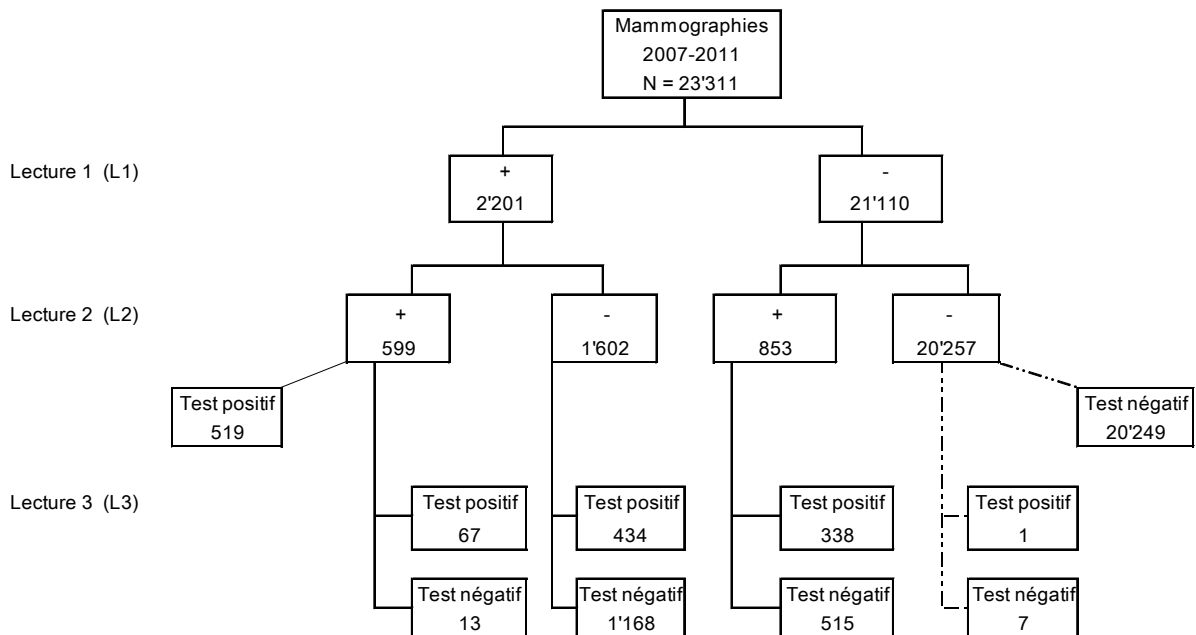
Mammographies
2007-2011
N = 23'311

Lecture 1 (L1)

+
2'201

-
21'110

Lecture 2 (L2)

+
599

-
1'602

+
853

-
20'257

Test positif
519

Test négatif
20'249

Lecture 3 (L3)

Test positif
67

Test négatif
13

Test positif
434

Test négatif
1'168

Test positif
338

Test négatif
515

Test positif
1

Test négatif
7